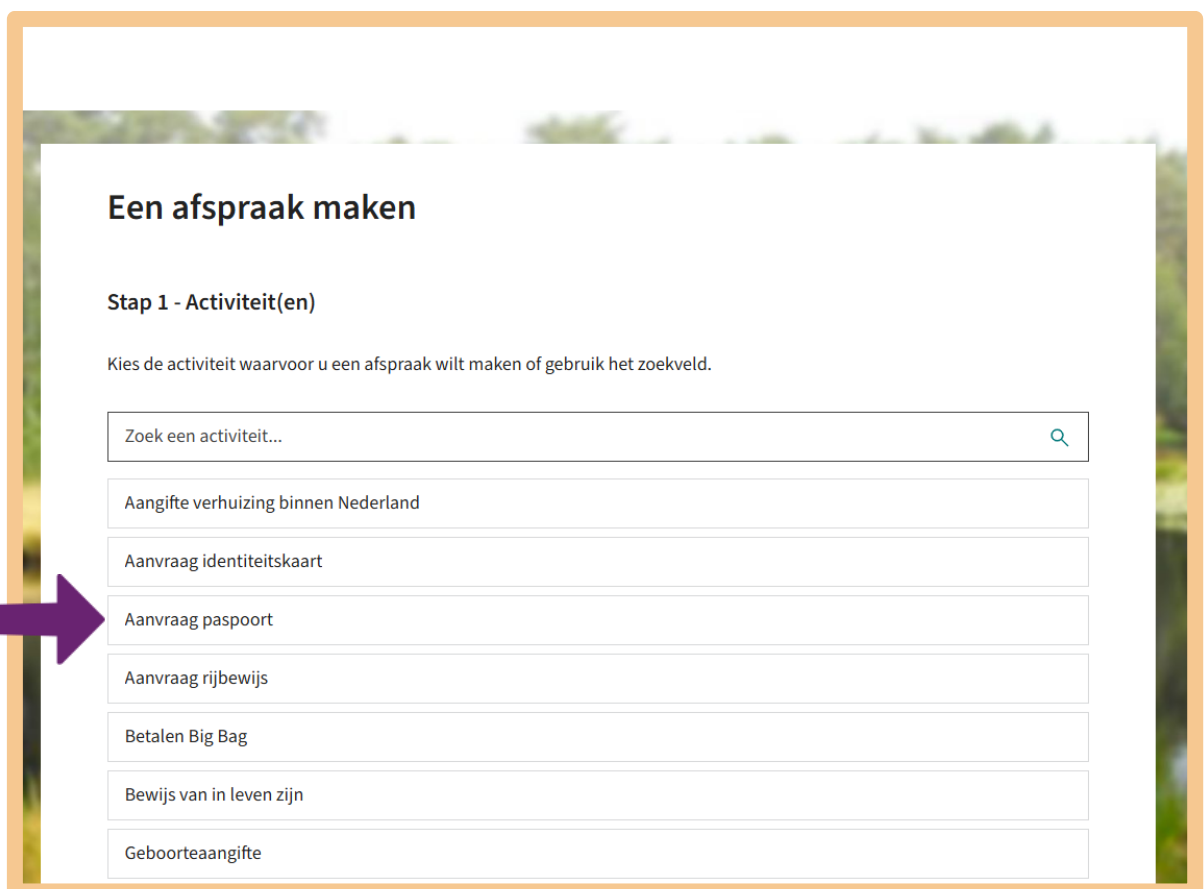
Een afspraak maken

Stap 1 - Activiteit(en)

Kies de activiteit waarvoor u een afspraak wilt maken of gebruik het zoekveld.

Zoek een activiteit...

Aangifte verhuizing binnen Nederland

Aanvraag identiteitskaart

Aanvraag paspoort

Aanvraag rijbewijs

Betalen Big Bag

Bewijs van in leven zijn

Geboorteaangifte